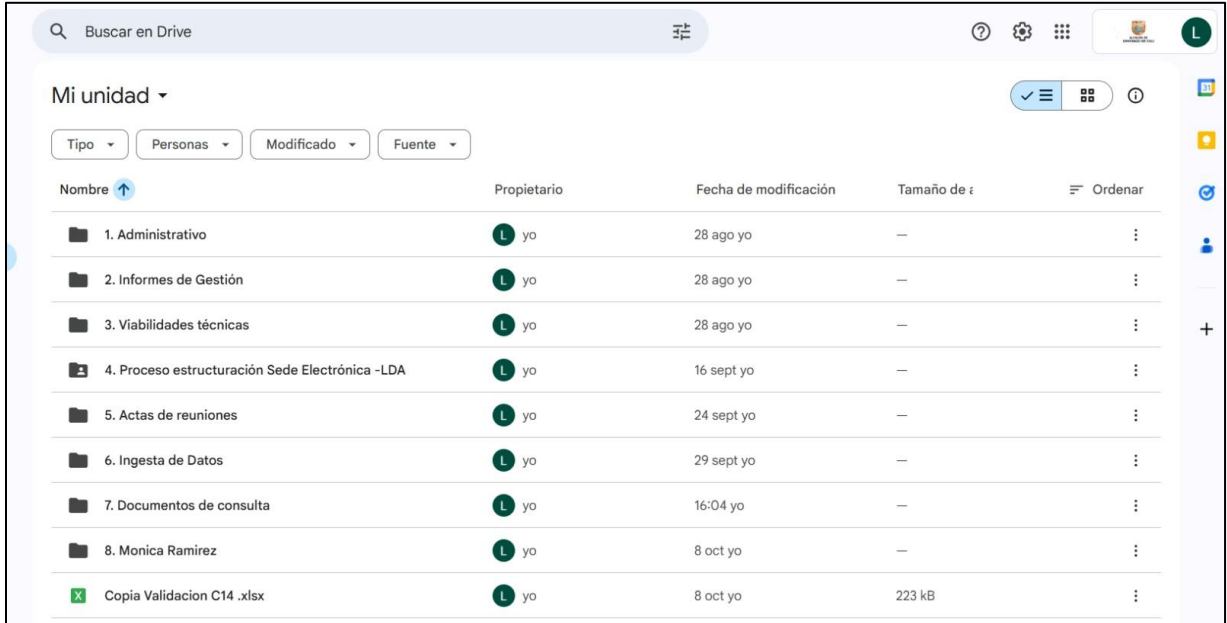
Buscar en Drive

L

Mi unidad

Tipo | Personas | Modificado | Fuente

| Nombre | Propietario | Fecha de modificación | Tamaño de a | Ordenar |
|---|---|---|---|---|
| 1. Administrativo | L yo | 28 ago yo | — | |
| 2. Informes de Gestión | L yo | 28 ago yo | — | |
| 3. Viabilidades técnicas | L yo | 28 ago yo | — | |
| 4. Proceso estructuración Sede Electrónica -LDA | L yo | 16 sept yo | — | |
| 5. Actas de reuniones | L yo | 24 sept yo | — | |
| 6. Ingesta de Datos | L yo | 29 sept yo | — | |
| 7. Documentos de consulta | L yo | 16:04 yo | — | |
| 8. Monica Ramirez | L yo | 8 oct yo | — | |
| Copia Validacion C14 .xlsx | L yo | 8 oct yo | 223 kB | |

31
+